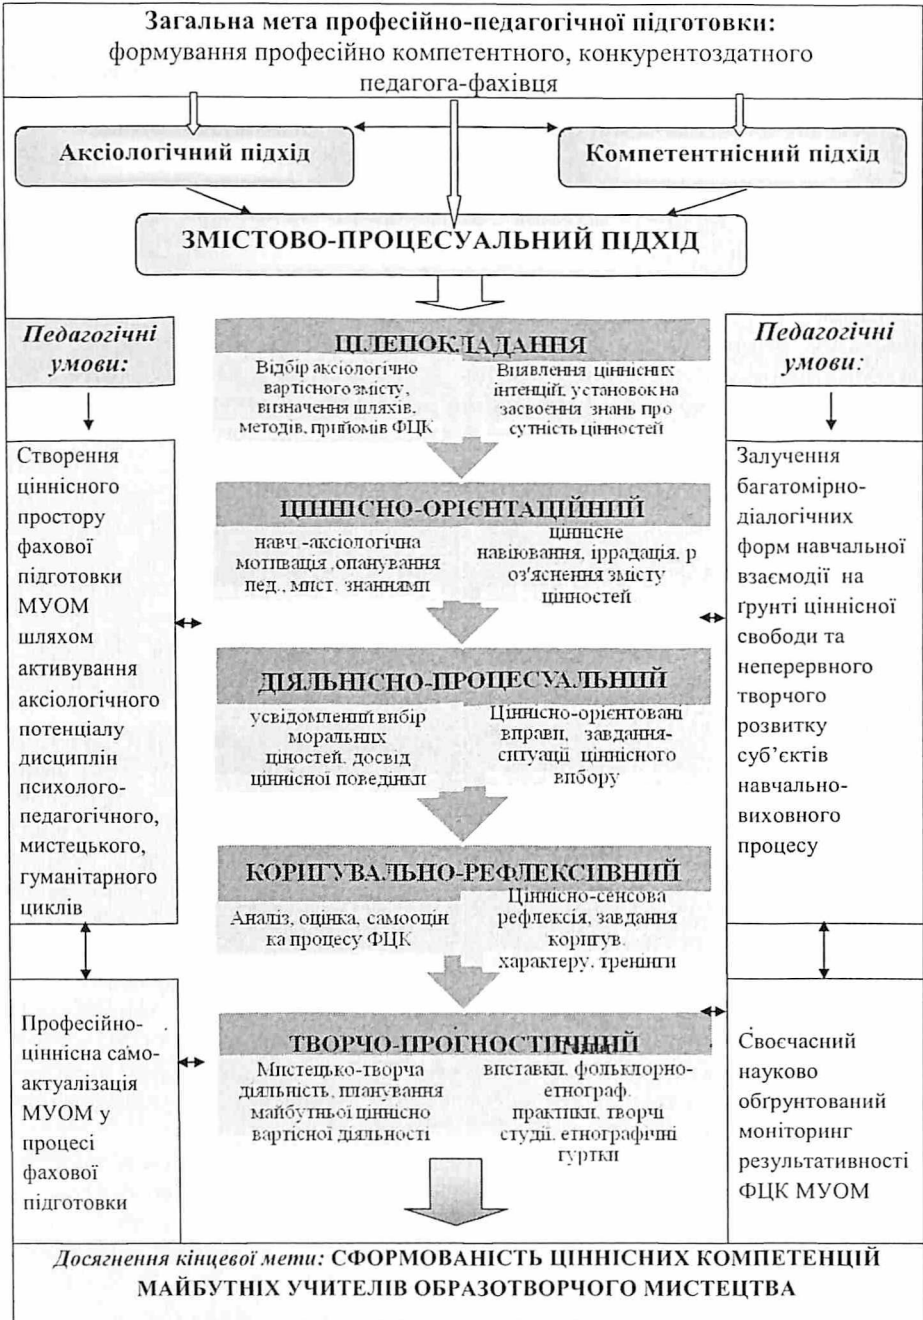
**Загальна мета професійно-педагогічної підготовки:** формування професійно компетентного, конкурентоздатного педагога-фахівця

**Аксіологічний підхід**

**Компетентнісний підхід**

**ЗМІСТОВО-ПРОЦЕСУАЛЬНИЙ ПІДХІД**

*Педагогічні умови:*

Створення ціннісного простору фахової підготовки МУОМ шляхом активування аксіологічного потенціалу дисциплін психолого-педагогічного, мистецького, гуманітарного циклів

Професійно-ціннісна само-актуалізація МУОМ у процесі фахової підготовки

**ЦІЛЕПОКЛАДАННЯ**

Відбір аксіологічно вартісного змісту, визначення шляхів, методів, прийомів ФЦК

Виявлення ціннісних інтенцій, установок на засвоєння знань про сутність цінностей

**ЦІННІСНО-ОРІЄНТАЦІЙНИЙ**

навч.-аксіологічна мотивація, опанування пед., міст. знаннями

ціннісне навіювання, іррадація, р оз'яснення змісту цінностей

**ДІЯЛЬНІСНО-ПРОЦЕСУАЛЬНИЙ**

усвідомлений вибір моральних цінностей, досвід ціннісної поведінки

Ціннісно-орієнтовані вправи, завдання-ситуації ціннісного вибору

**КОРИГУВАЛЬНО-РЕФЛЕКСИВНИЙ**

Аналіз, оцінка, самооцін ка процесу ФЦК

Ціннісно-сенсова рефлексія, завдання коригув. характеру, тренінги

**ТВОРЧО-ПРОГНОСТИЧНИЙ**

Мистецько-творча діяльність, планування майбутньої ціннісно вартісної діяльності

виставки, фольклорно-етнограф. практики, творчі студії, етнографічні гуртки

*Педагогічні умови:*

Залучення багатомірно-діалогічних форм навчальної взаємодії на ґрунті ціннісної свободи та неперервного творчого розвитку суб'єктів навчально-виховного процесу

Своєчасний науково обґрунтований моніторинг результативності ФЦК МУОМ

*Досягнення кінцевої мети:* **СФОРМОВАНІСТЬ ЦІННІСНИХ КОМПЕТЕНЦІЙ МАЙБУТНІХ УЧИТЕЛІВ ОБРАЗОТВОРЧОГО МИСТЕЦТВА**